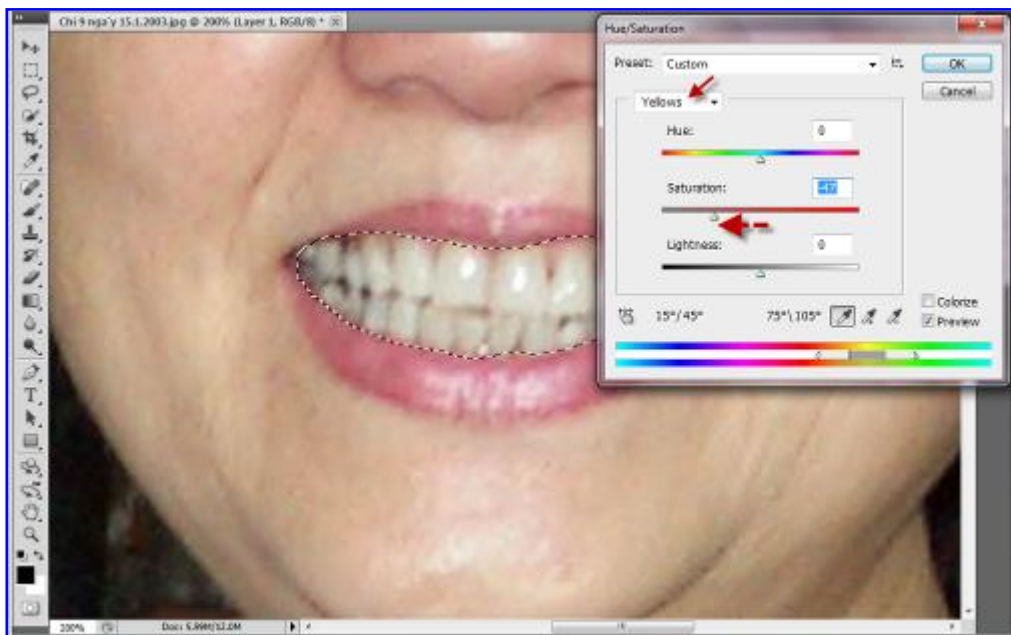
Chi 9 nga'y 15.1.2003.jpg @ 200% (Layer 1, RGB/8) *

Hue/Saturation

Preset: Custom

OK

Cancel

Yellows

Hue: 0

Saturation: -47

Lightness: 0

15°/45°

75°\105°

Colorize

Preview

200%

Doc: 5.99M/12.0M